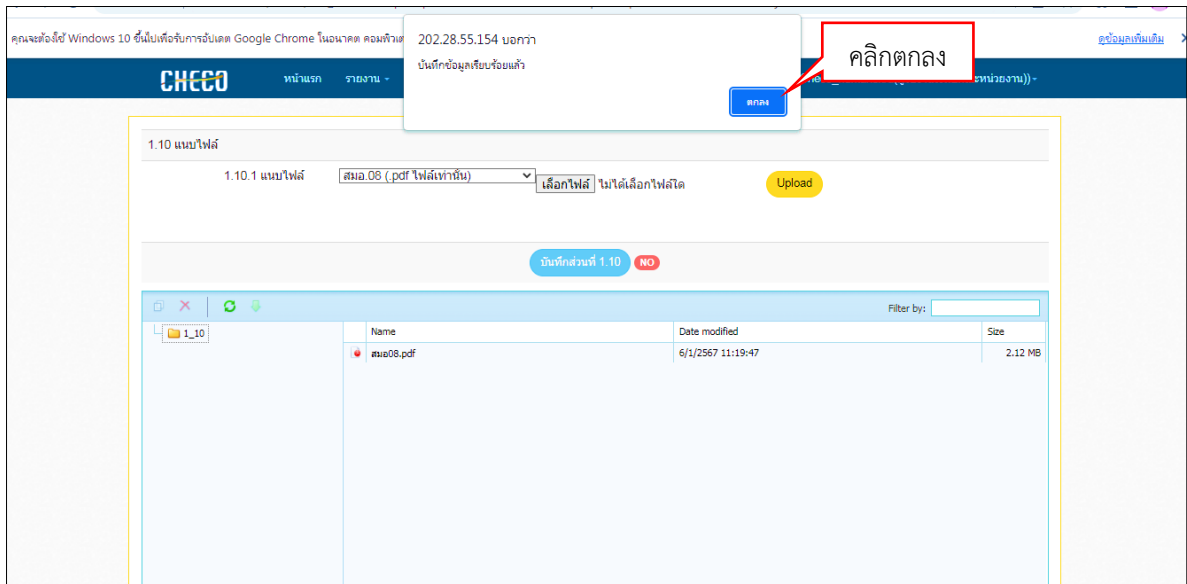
คุณจะต้องใช้ Windows 10 ขึ้นไปเพื่อรับการอัปเดต Google Chrome ในอนาคต คอมพิวเต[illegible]

ดูข้อมูลเพิ่มเติม

202.28.55.154 บอกว่า

บันทึกข้อมูลเรียบร้อยแล้ว

ตกลง

คลิกตกลง

CHECO หน้าแรก รายงาน

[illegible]หน่วยงาน))

1.10 แนบไฟล์

1.10.1 แนบไฟล์ สมอ.08 (.pdf ไฟล์เท่านั้น) เลือกไฟล์ ไม่ได้เลือกไฟล์ใด Upload

บันทึกส่วนที่ 1.10 NO

Filter by:

1_10

| Name | Date modified | Size |
|---|---|---|
| สมอ08.pdf | 6/1/2567 11:19:47 | 2.12 MB |